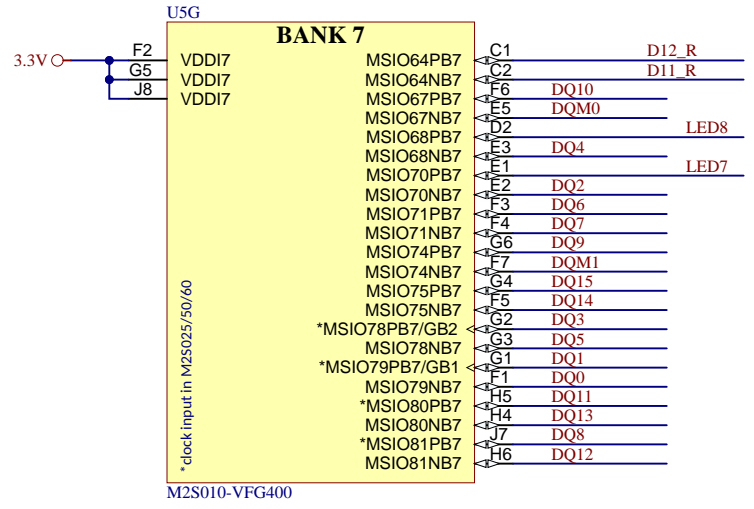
U5G

BANK 7

3.3V

| Pin | Name |
|---|---|
| F2 | VDDI7 |
| G5 | VDDI7 |
| J8 | VDDI7 |

| Name | Pin | Net |
|---|---|---|
| MSIO64PB7 | C1 | D12_R |
| MSIO64NB7 | C2 | D11_R |
| MSIO67PB7 | F6 | DQ10 |
| MSIO67NB7 | E5 | DQM0 |
| MSIO68PB7 | D2 | LED8 |
| MSIO68NB7 | E3 | DQ4 |
| MSIO70PB7 | E1 | LED7 |
| MSIO70NB7 | E2 | DQ2 |
| MSIO71PB7 | F3 | DQ6 |
| MSIO71NB7 | F4 | DQ7 |
| MSIO74PB7 | G6 | DQ9 |
| MSIO74NB7 | F7 | DQM1 |
| MSIO75PB7 | G4 | DQ15 |
| MSIO75NB7 | F5 | DQ14 |
| *MSIO78PB7/GB2 | G2 | DQ3 |
| MSIO78NB7 | G3 | DQ5 |
| *MSIO79PB7/GB1 | G1 | DQ1 |
| MSIO79NB7 | F1 | DQ0 |
| *MSIO80PB7 | H5 | DQ11 |
| MSIO80NB7 | H4 | DQ13 |
| *MSIO81PB7 | J7 | DQ8 |
| MSIO81NB7 | H6 | DQ12 |

*clock input in M2S025/50/60

M2S010-VFG400